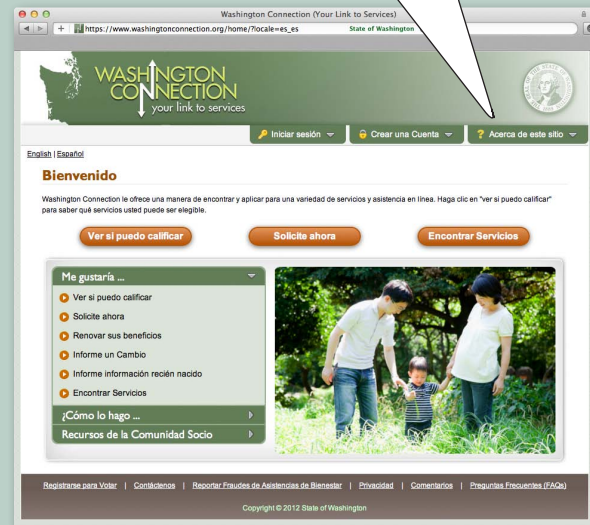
Washington Connection (Your Link to Services)

https://www.washingtonconnection.org/home/?locale=es_es

State of Washington

WASHINGTON CONNECTION your link to services

Iniciar sesión

Crear una Cuenta

Acerca de este sitio

English | Español

Bienvenido

Washington Connection le ofrece una manera de encontrar y aplicar para una variedad de servicios y asistencia en línea. Haga clic en "ver si puedo calificar" para saber qué servicios usted puede ser elegible.

Ver si puedo calificar

Solicite ahora

Encontrar Servicios

Me gustaría ...

Ver si puedo calificar

Solicite ahora

Renovar sus beneficios

Informe un Cambio

Informe información recién nacido

Encontrar Servicios

¿Cómo lo hago ...

Recursos de la Comunidad Socio

Registrarse para Votar | Contáctenos | Reportar Fraudes de Asistencias de Bienestar | Privacidad | Comentarios | Preguntas Frecuentes (FAQs)

Copyright © 2012 State of Washington